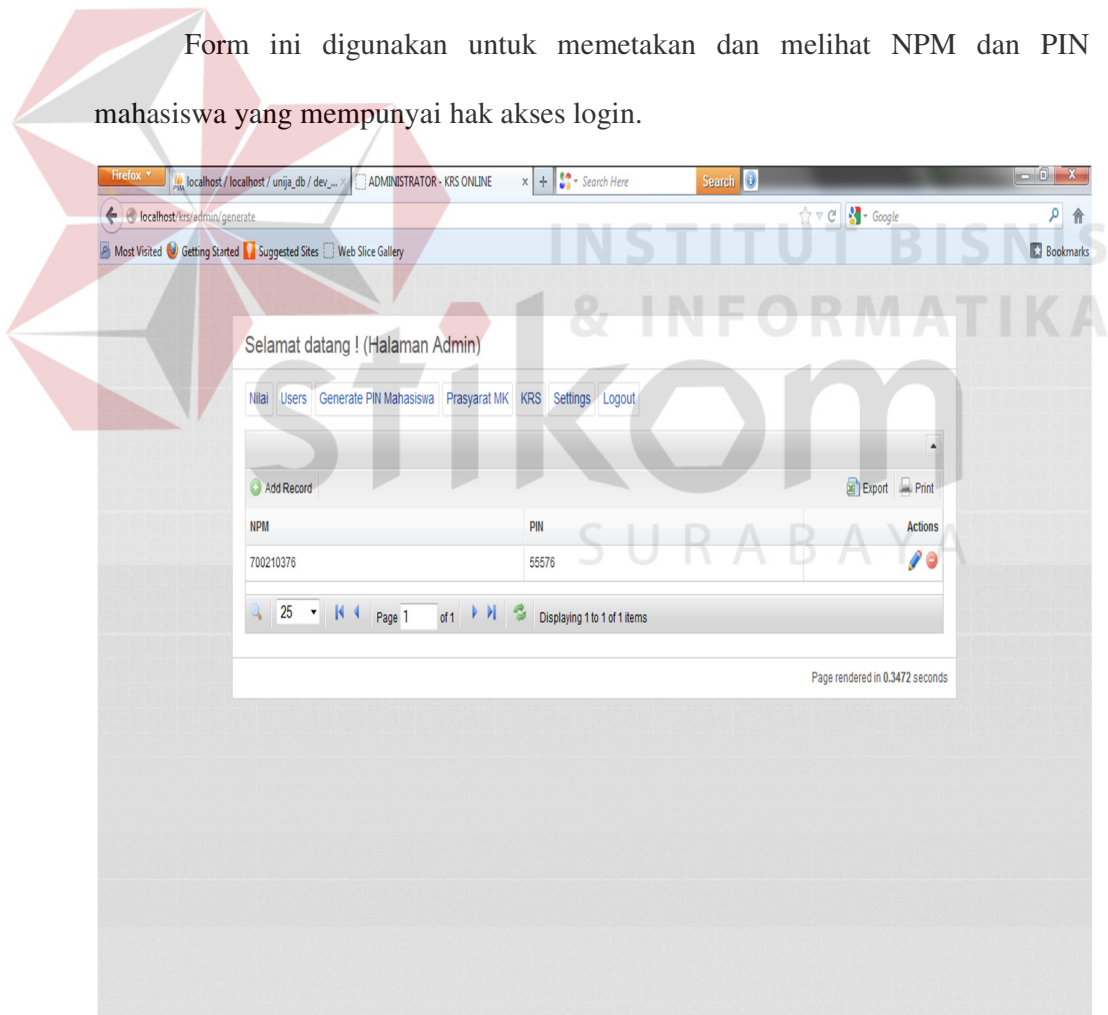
Form ini digunakan untuk memetakan dan melihat NPM dan PIN mahasiswa yang mempunyai hak akses login.

Firefox localhost / localhost / unija_db / dev_... × ADMINISTRATOR - KRS ONLINE × + Search Here Search

localhost/krs/admin/generate Google

Most Visited Getting Started Suggested Sites Web Slice Gallery Bookmarks

INSTITUT BISNIS & INFORMATIKA stikom SURABAYA

Selamat datang ! (Halaman Admin)

Nilai Users Generate PIN Mahasiswa Prasyarat MK KRS Settings Logout

Add Record Export Print

| NPM | PIN | Actions |
|---|---|---|
| 700210376 | 55576 | |

25 Page 1 of 1 Displaying 1 to 1 of 1 items

Page rendered in 0.3472 seconds